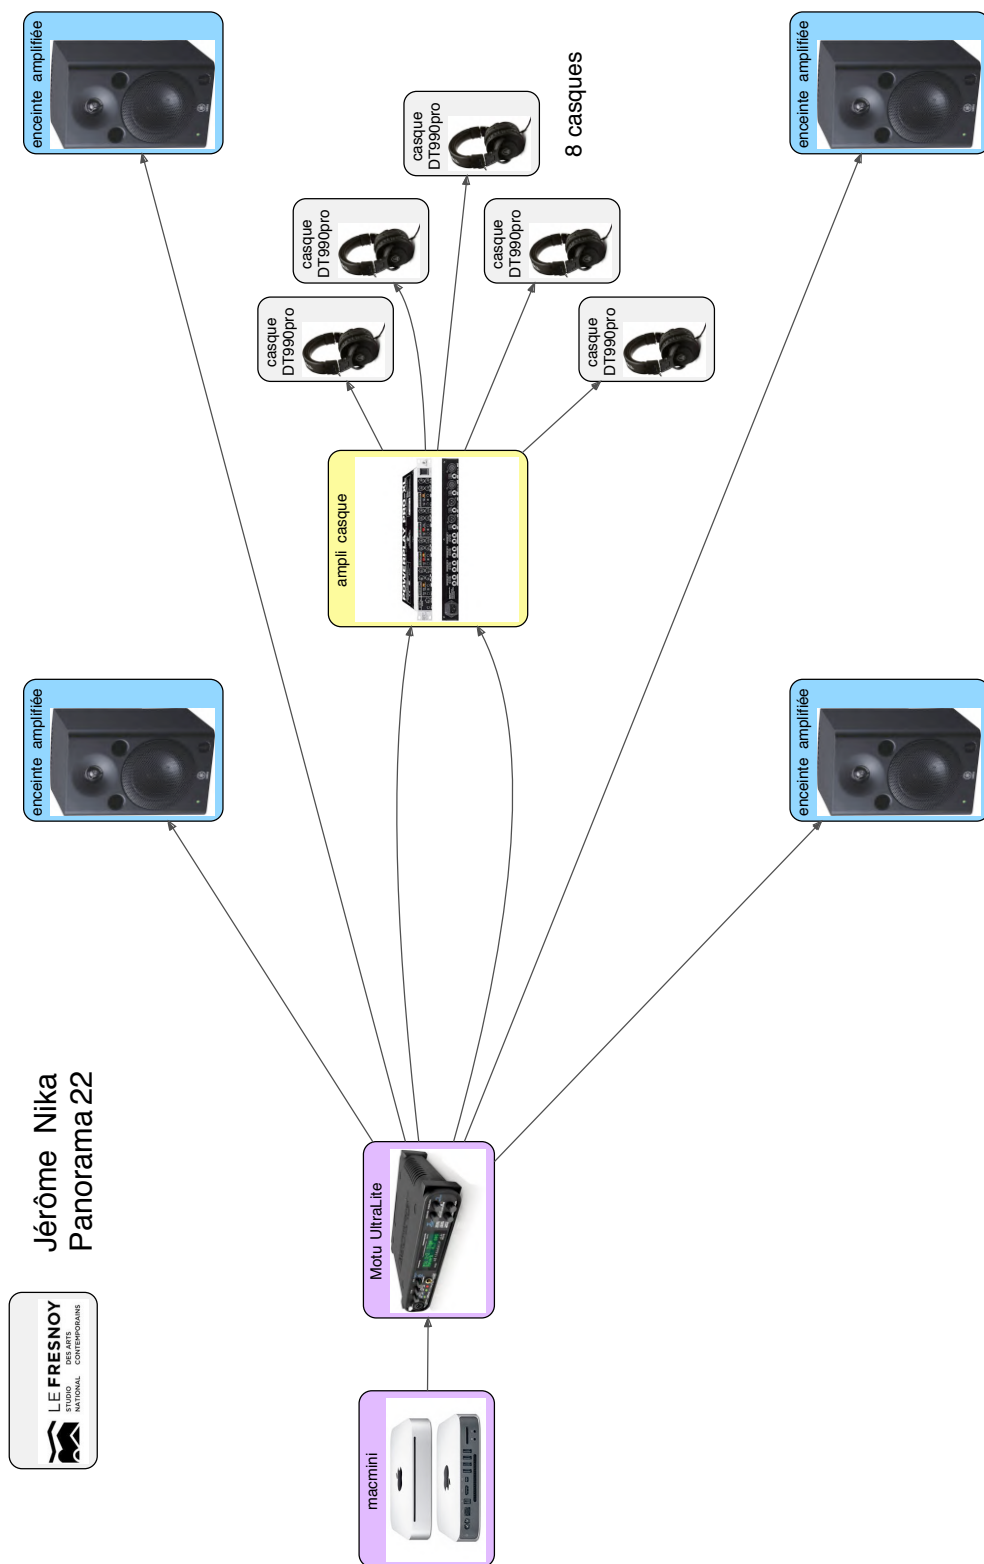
LE FRESNOY
STUDIO NATIONAL DES ARTS CONTEMPORAINS

Jérôme Nika
Panorama 22

macmini

Motu UltraLite

enceinte amplifiée

enceinte amplifiée

ampli casque

casque DT990pro

casque DT990pro

casque DT990pro

casque DT990pro

casque DT990pro

8 casques

enceinte amplifiée

enceinte amplifiée